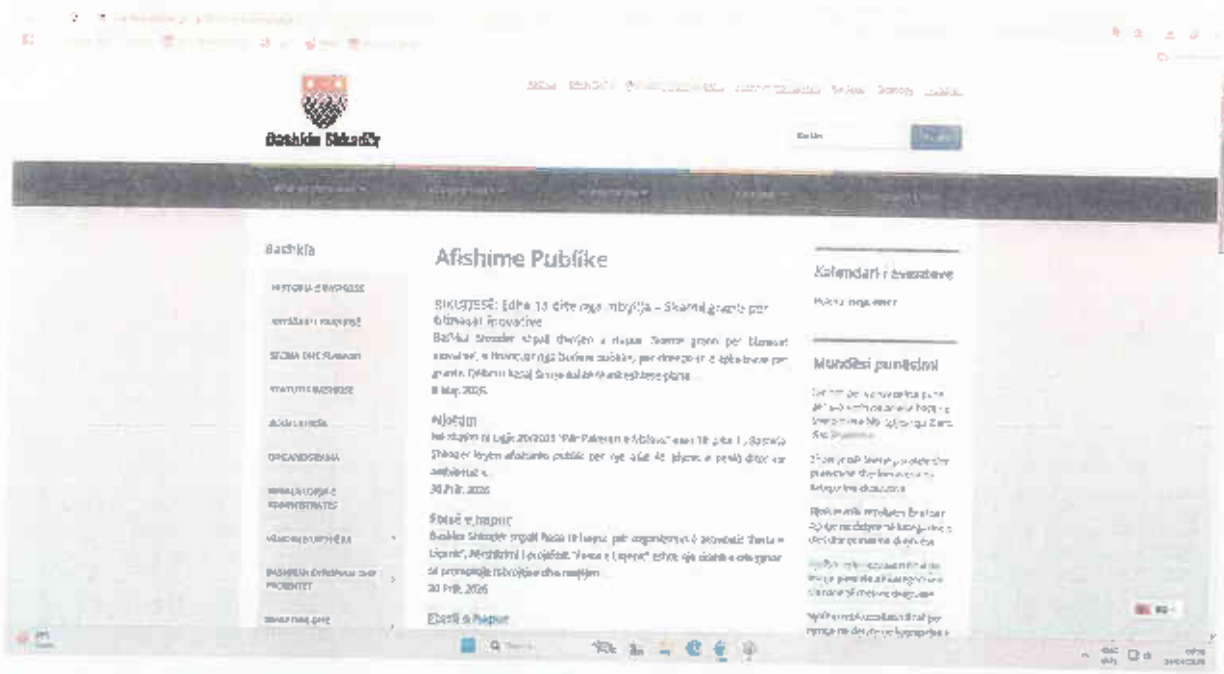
Bashkia Shkodër

Kërko

Bashkia

HISTORIA E BASHKISË

Afishime Publike

RIKUJTESË: Edhe 13 ditë nga mbyllja – Skema granti për biznese inovative

Bashkia Shkodër shpall thirrjen e dytë për Skemë granti për biznese inovative, e financuar nga Buxheti vendor, për dhënie të ndihmës për granti. Afati i fundit për aplikim është...

8 Maj, 2026

Njoftim

Në zbatim të Ligjit ... Bashkia Shkodër ... afishimin publik ...

30 Prill, 2026

Thirrje e hapur

Bashkia Shkodër shpall thirrje të hapur për organizatat e shoqërisë civile ...

30 Prill, 2026

Ftesë e hapur

Kalendari i eventeve

Mundësi punësimi

STATUTI I BASHKISË

ORGANIGRAMA